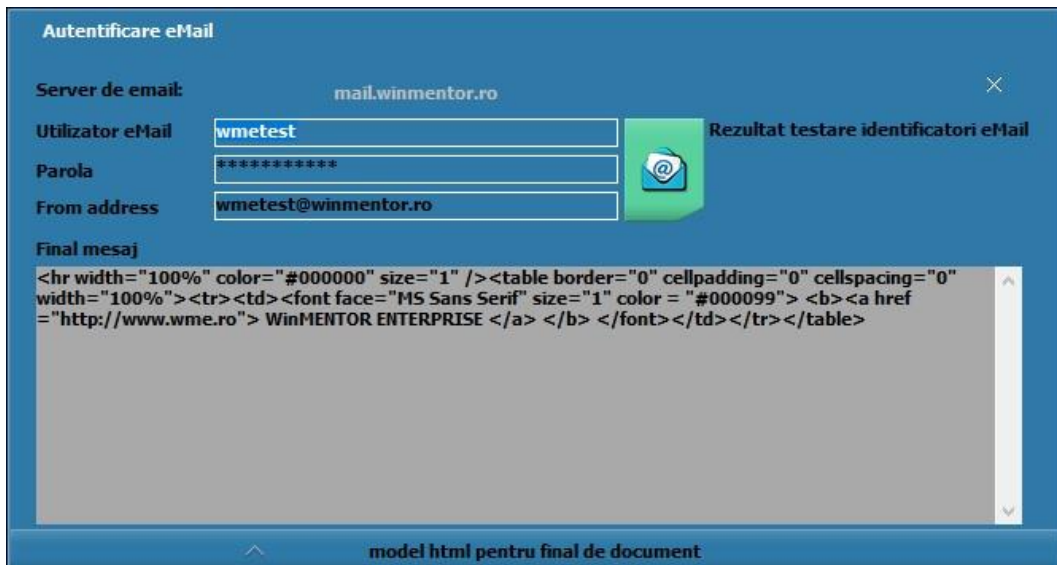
Autentificare eMail

Server de email: mail.winmentor.ro

Utilizator eMail wmetest

Parola ***********

From address wmetest@winmentor.ro

Rezultat testare identificatori eMail

Final mesaj

<hr width="100%" color="#000000" size="1" /><table border="0" cellpadding="0" cellspacing="0" width="100%"><tr><td><font face="MS Sans Serif" size="1" color = "#000099"> <b><a href ="http://www.wme.ro"> WinMENTOR ENTERPRISE </a> </b> </font></td></tr></table>

model html pentru final de document